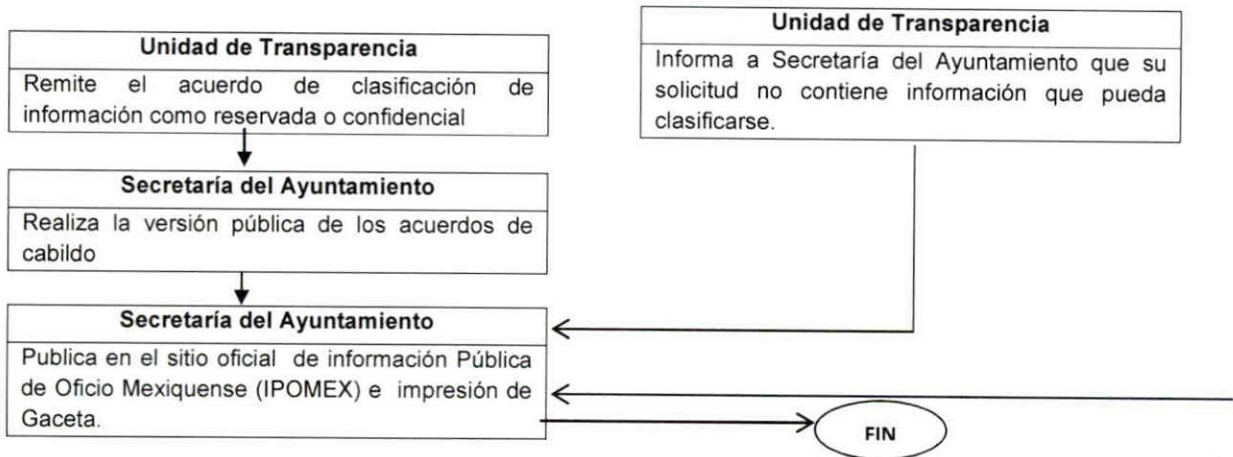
Unidad de Transparencia

Remite el acuerdo de clasificación de información como reservada o confidencial

Secretaría del Ayuntamiento

Realiza la versión pública de los acuerdos de cabildo

Secretaría del Ayuntamiento

Publica en el sitio oficial de información Pública de Oficio Mexiquense (IPOMEX) e impresión de Gaceta.

Unidad de Transparencia

Informa a Secretaría del Ayuntamiento que su solicitud no contiene información que pueda clasificarse.

FIN